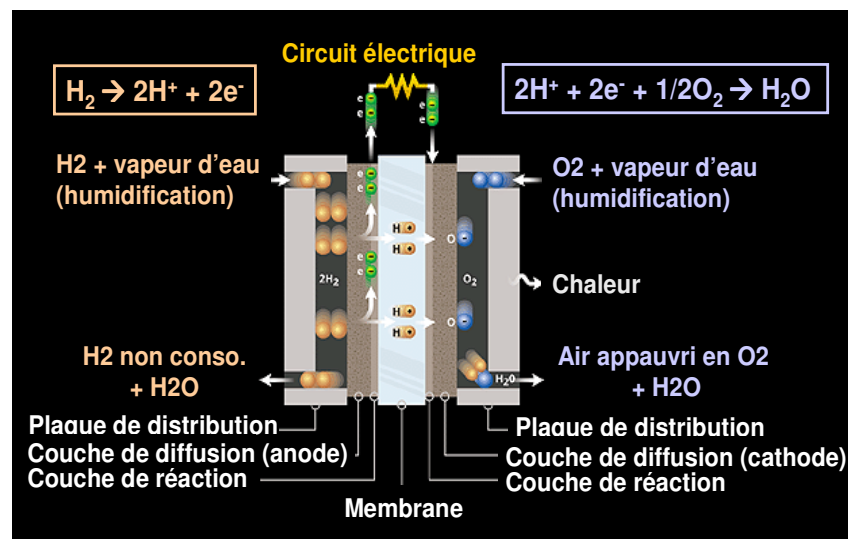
Circuit électrique

$H_2 \rightarrow 2H^+ + 2e^-$

$2H^+ + 2e^- + 1/2O_2 \rightarrow H_2O$

e
e

e
e

H2 + vapeur d'eau (humidification)

O2 + vapeur d'eau (humidification)

e
e

H
H

O
O

$2H_2$

$O_2$

Chaleur

H2 non conso. + H2O

Air appauvri en O2 + H2O

$H_2O$

Plaque de distribution

Couche de diffusion (anode)

Couche de réaction

Membrane

Plaque de distribution

Couche de diffusion (cathode)

Couche de réaction